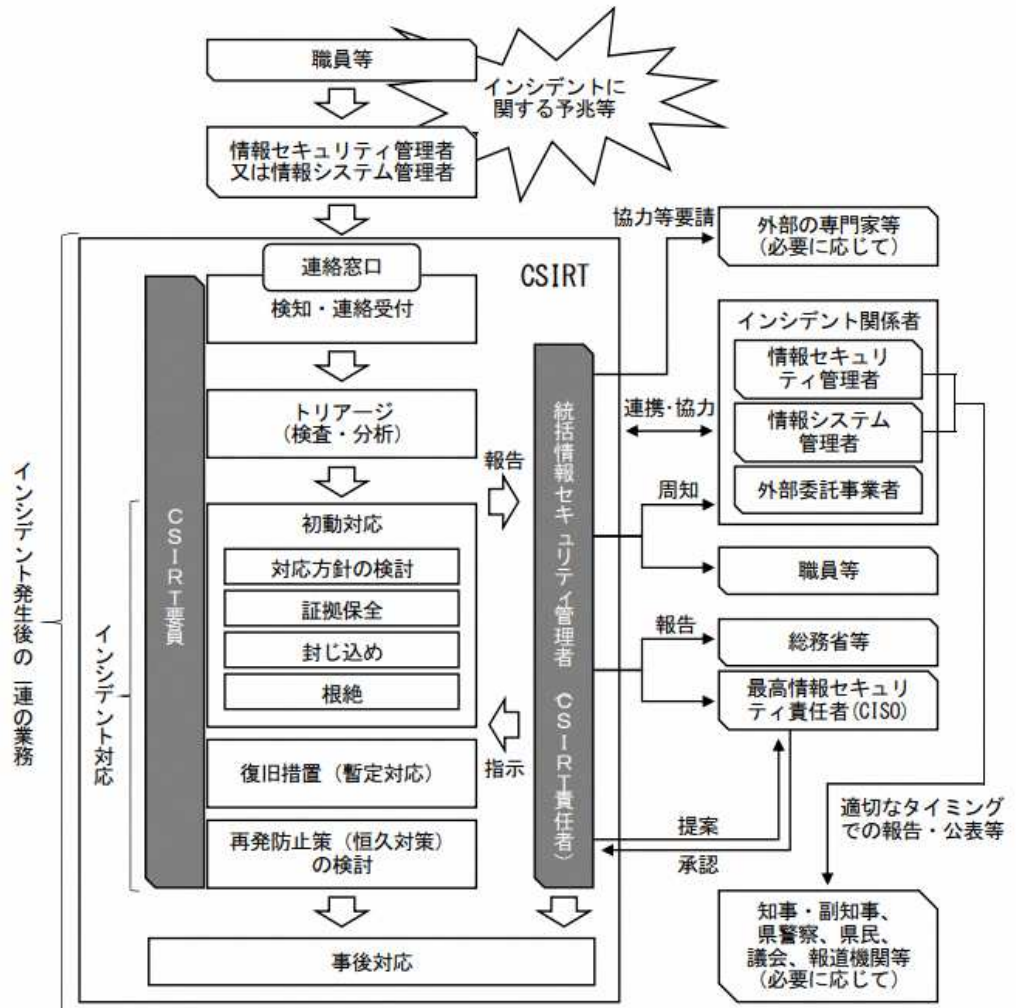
職員等

インシデントに関する予兆等

情報セキュリティ管理者又は情報システム管理者

インシデント発生後の一連の業務

CSIRT

連絡窓口

検知・連絡受付

CSIRT要員

トリアージ（検査・分析）

インシデント対応

初動対応

対応方針の検討

証拠保全

封じ込め

根絶

復旧措置（暫定対応）

再発防止策（恒久対策）の検討

報告

指示

統括情報セキュリティ管理者（CSIRT責任者）

事後対応

協力等要請

外部の専門家等（必要に応じて）

インシデント関係者

連携・協力

情報セキュリティ管理者

情報システム管理者

周知

外部委託事業者

職員等

報告

総務省等

最高情報セキュリティ責任者(CISO)

提案

承認

適切なタイミングでの報告・公表等

知事・副知事、県警察、県民、議会、報道機関等（必要に応じて）